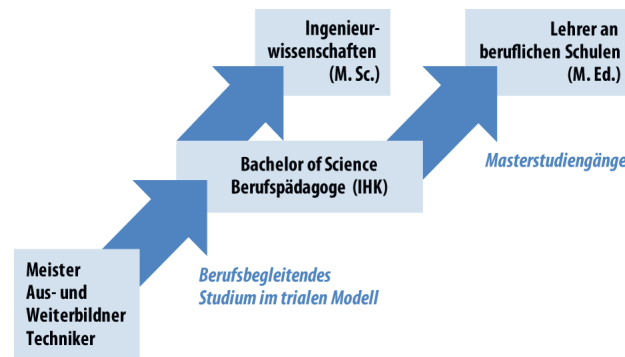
Meister
Aus- und Weiterbildner
Techniker

Berufsbegleitendes
Studium im trialen Modell

Bachelor of Science
Berufspädagoge (IHK)

Ingenieurwissenschaften
(M. Sc.)

Lehrer an beruflichen Schulen
(M. Ed.)

Masterstudiengänge